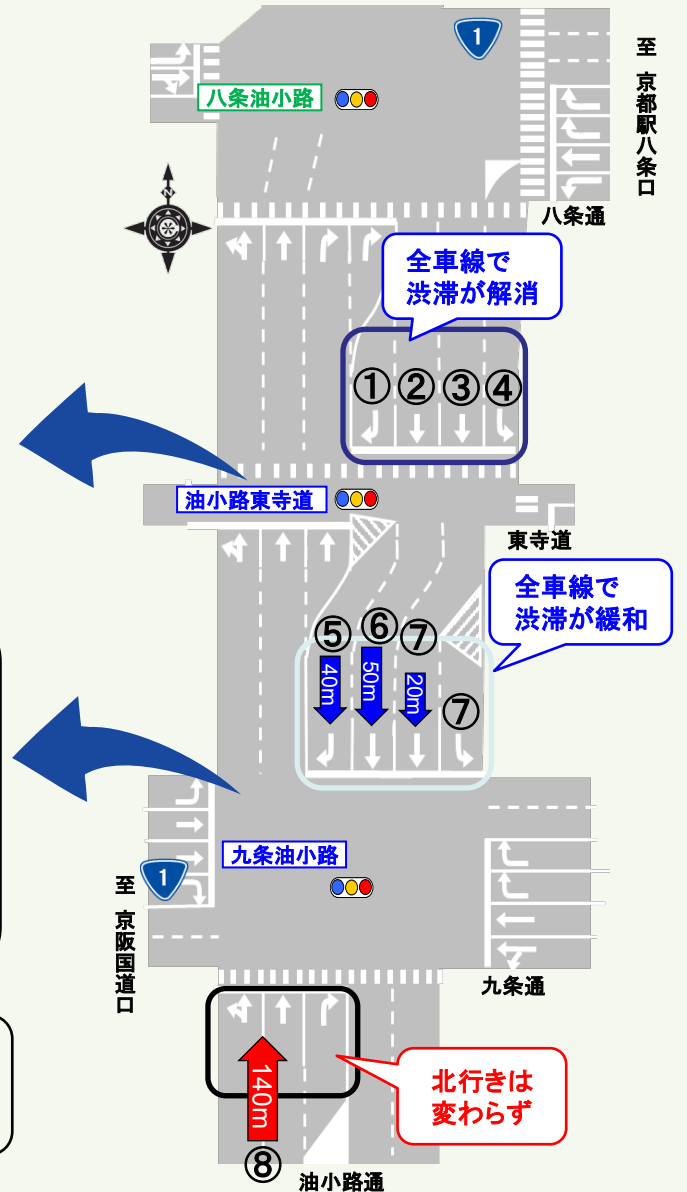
1

至 京都駅八条口

八条油小路

八条通

全車線で渋滞が解消

①②③④

油小路東寺道

東寺道

全車線で渋滞が緩和

⑤⑥⑦

40m

50m

20m

⑦

九条油小路

至 京阪国道口

1

九条通

北行きは変わらず

140m

⑧

油小路通